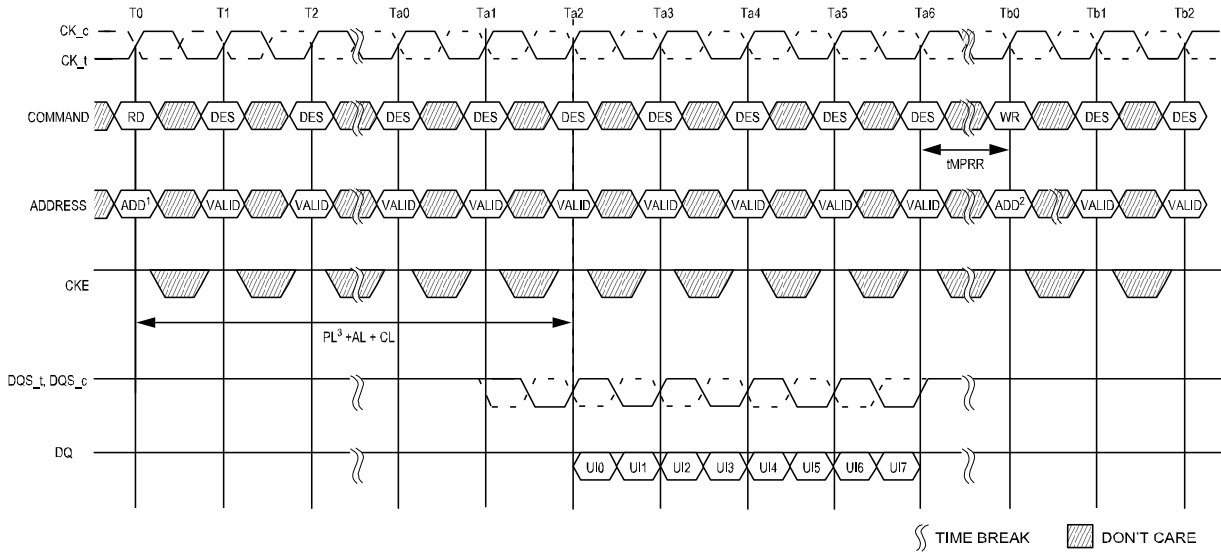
T0 T1 T2 Ta0 Ta1 Ta2 Ta3 Ta4 Ta5 Ta6 Tb0 Tb1 Tb2

CK_c
CK_t

COMMAND RD DES DES DES DES DES DES DES DES DES WR DES DES

tMPRR

ADDRESS ADD$^1$ VALID VALID VALID VALID VALID VALID VALID VALID VALID ADD$^2$ VALID VALID

CKE

PL$^3$ +AL + CL

DQS_t, DQS_c

DQ UI0 UI1 UI2 UI3 UI4 UI5 UI6 UI7

TIME BREAK DON'T CARE